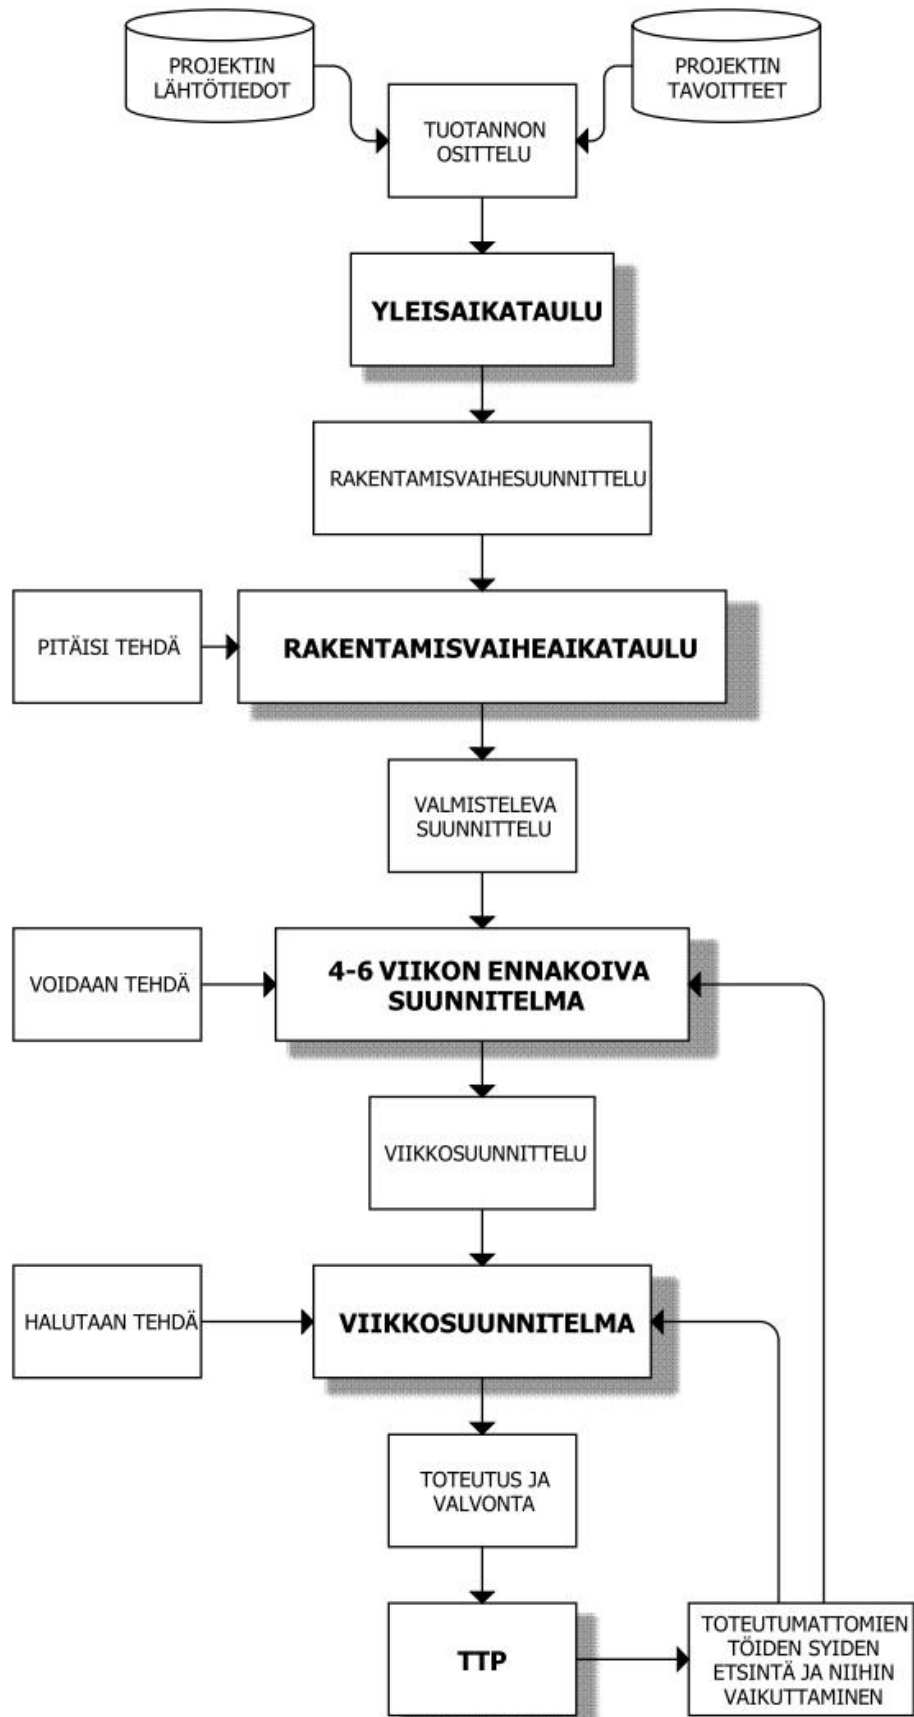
PROJEKTIN LÄHTÖTIEDOT

PROJEKTIN TAVOITTEET

TUOTANNON OSITTELU

YLEISAIKATAULU

RAKENTAMISVAIHESUUNNITTELU

PITÄISI TEHDÄ

RAKENTAMISVAIHEAIKATAULU

VALMISTELEVA SUUNNITTELU

VOIDAAN TEHDÄ

4-6 VIIKON ENNAKOIVA SUUNNITELMA

VIIKKOSUUNNITTELU

HALUTAAN TEHDÄ

VIIKKOSUUNNITELMA

TOTEUTUS JA VALVONTA

TTP

TOTEUTUMATTOMIEN TÖIDEN SYIDEN ETSINTÄ JA NIIHIN VAIKUTTAMINEN